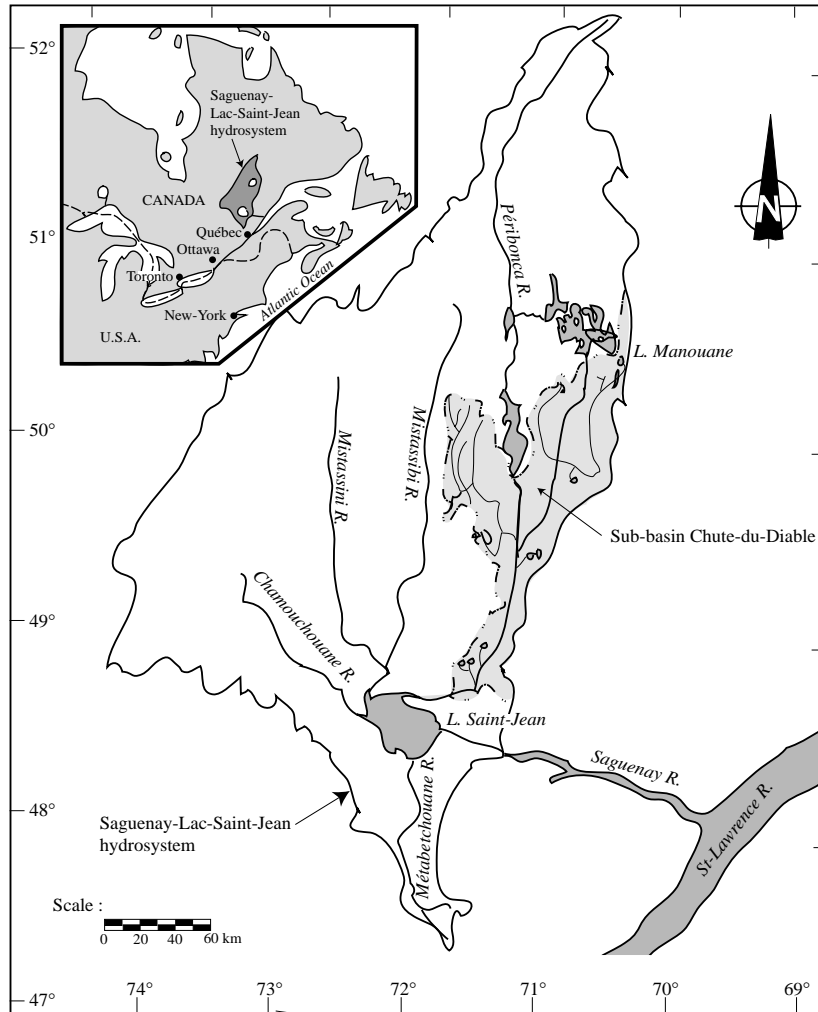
52°

Saguenay-Lac-Saint-Jean hydrosystem

CANADA

Québec

Ottawa

Toronto

New-York

Atlantic Ocean

U.S.A.

51°

N

Péribonca R.

L. Manouane

50°

Mistassini R.

Mistassibi R.

Sub-basin Chute-du-Diable

49°

Chamouchouane R.

L. Saint-Jean

Saguenay R.

48°

Saguenay-Lac-Saint-Jean hydrosystem

Métabetchouane R.

St-Lawrence R.

Scale :

0 20 40 60 km

47°

74°

73°

72°

71°

70°

69°